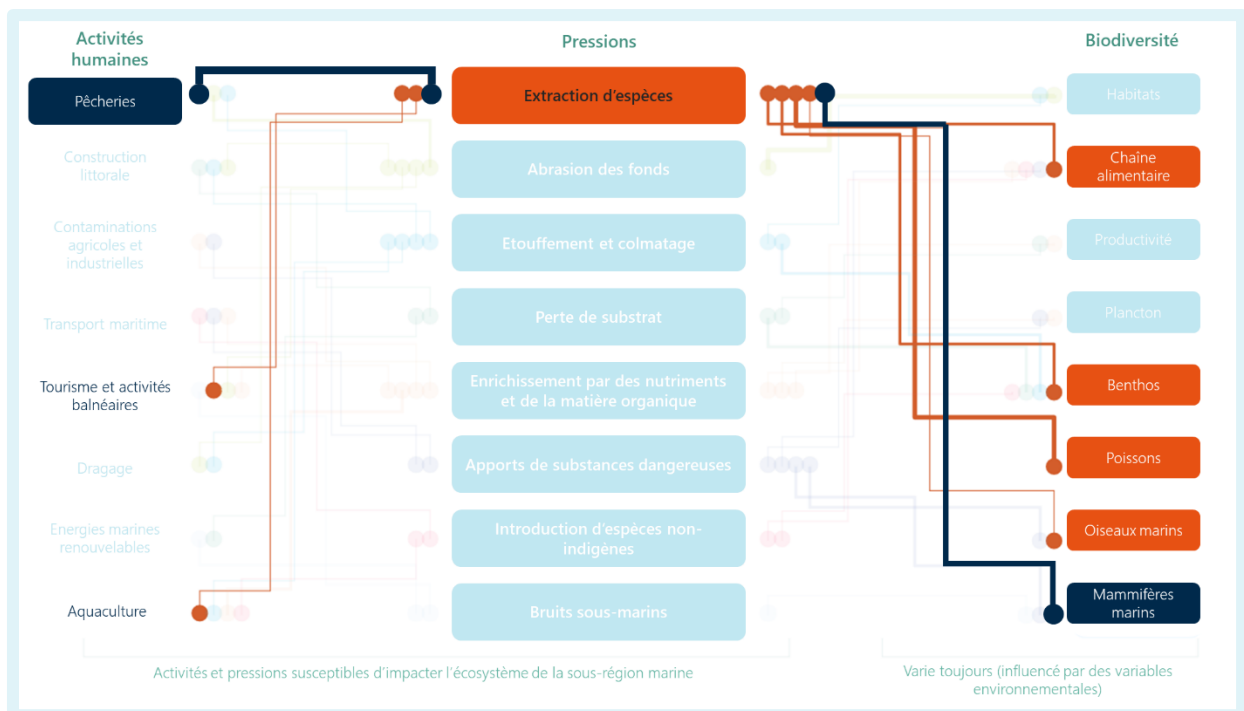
Activités humaines

Pêcheries

Construction littorale

Contaminations agricoles et industrielles

Transport maritime

Tourisme et activités balnéaires

Dragage

Energies marines renouvelables

Aquaculture

Pressions

Extraction d'espèces

Abrasion des fonds

Etouffement et colmatage

Perte de substrat

Enrichissement par des nutriments et de la matière organique

Apports de substances dangereuses

Introduction d'espèces non-indigènes

Bruits sous-marins

Biodiversité

Habitats

Chaîne alimentaire

Productivité

Plancton

Benthos

Poissons

Oiseaux marins

Mammifères marins

Activités et pressions susceptibles d'impacter l'écosystème de la sous-région marine

Varie toujours (influencé par des variables environnementales)